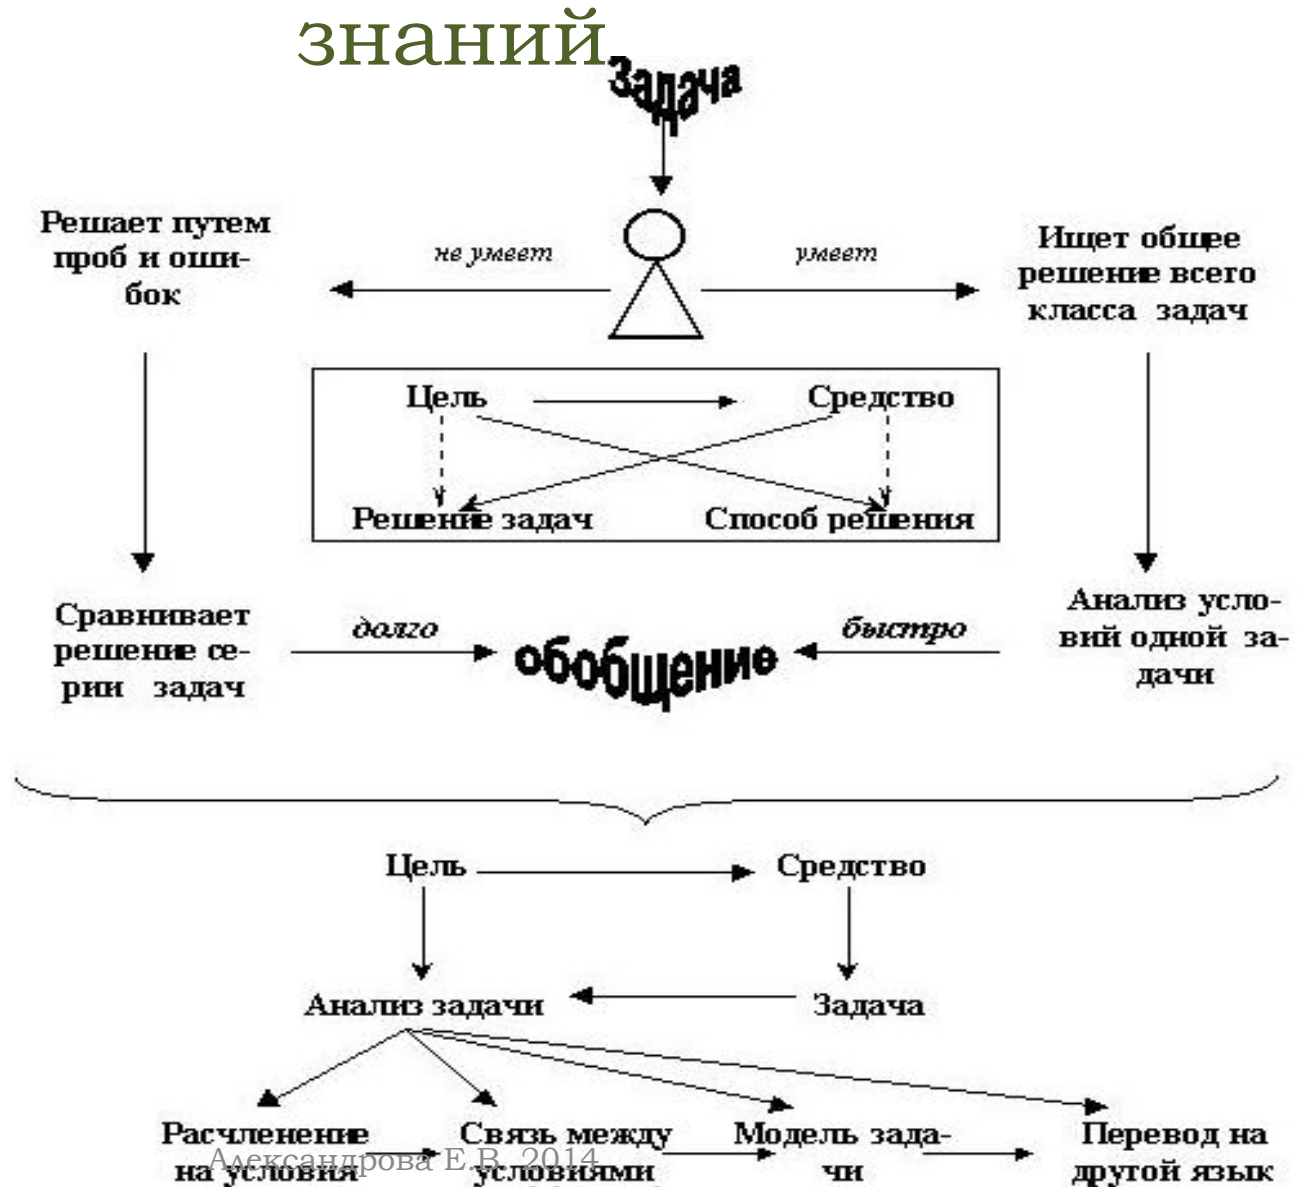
знаний

Задача

Решает путем проб и ошибок

не умеет

умеет

Ищет общее решение всего класса задач

Цель

Средство

Решение задач

Способ решения

Сравнивает решение серии задач

долго

обобщение

быстро

Анализ условий одной задачи

Цель

Средство

Анализ задачи

Задача

Расчленение на условия

Связь между условиями

Модель задачи

Перевод на другой язык

Александрова Е.В. 2014